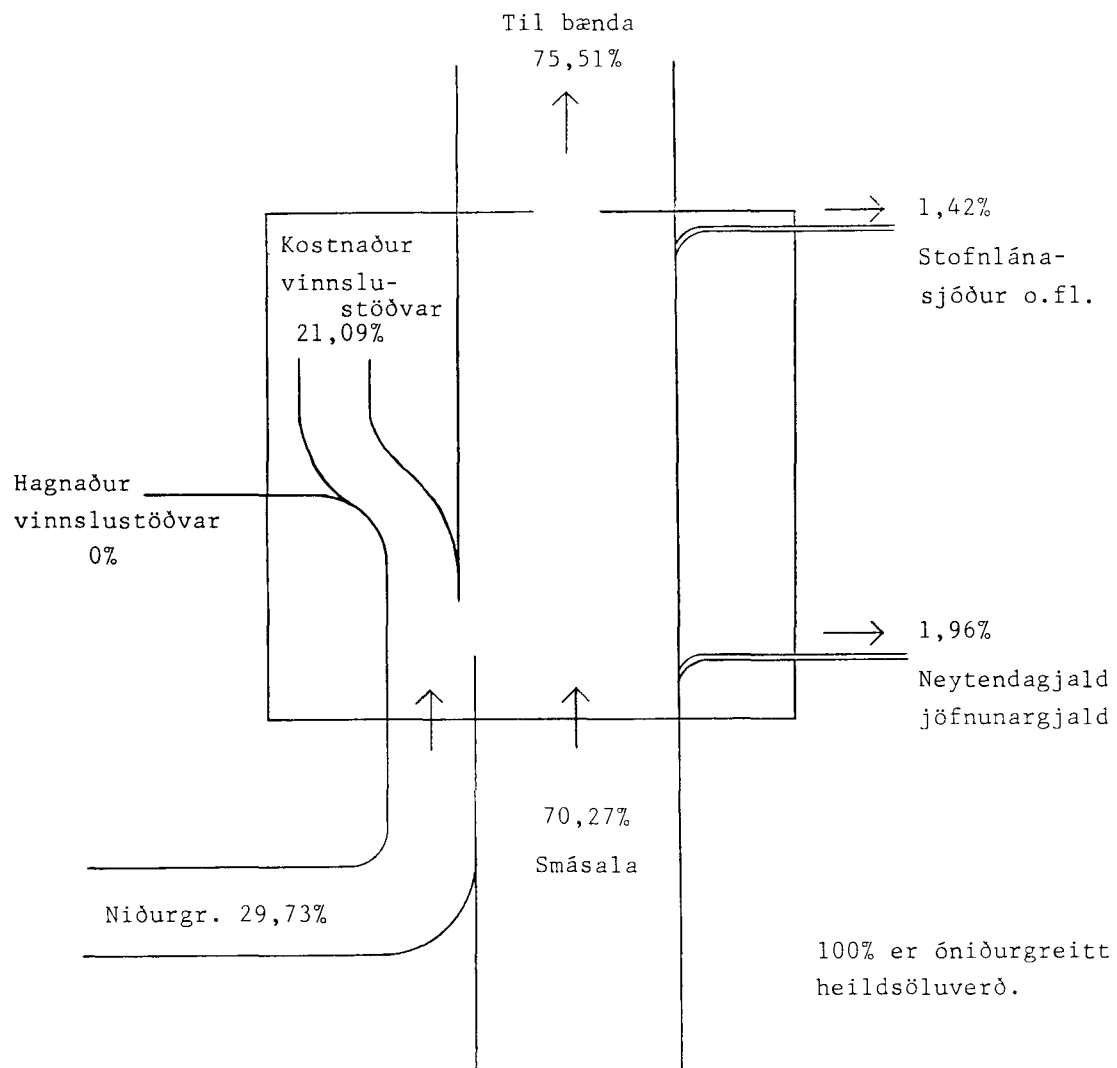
Til bænda
75,51%

1,42%
Stofnlánasjóður o.fl.

Kostnaður vinnslustöðvar
21,09%

Hagnaður vinnslustöðvar
0%

1,96%
Neytendagjald
jöfnunargjald

70,27%
Smásala

Niðurgr. 29,73%

100% er óniðurgreitt heildsöluverð.